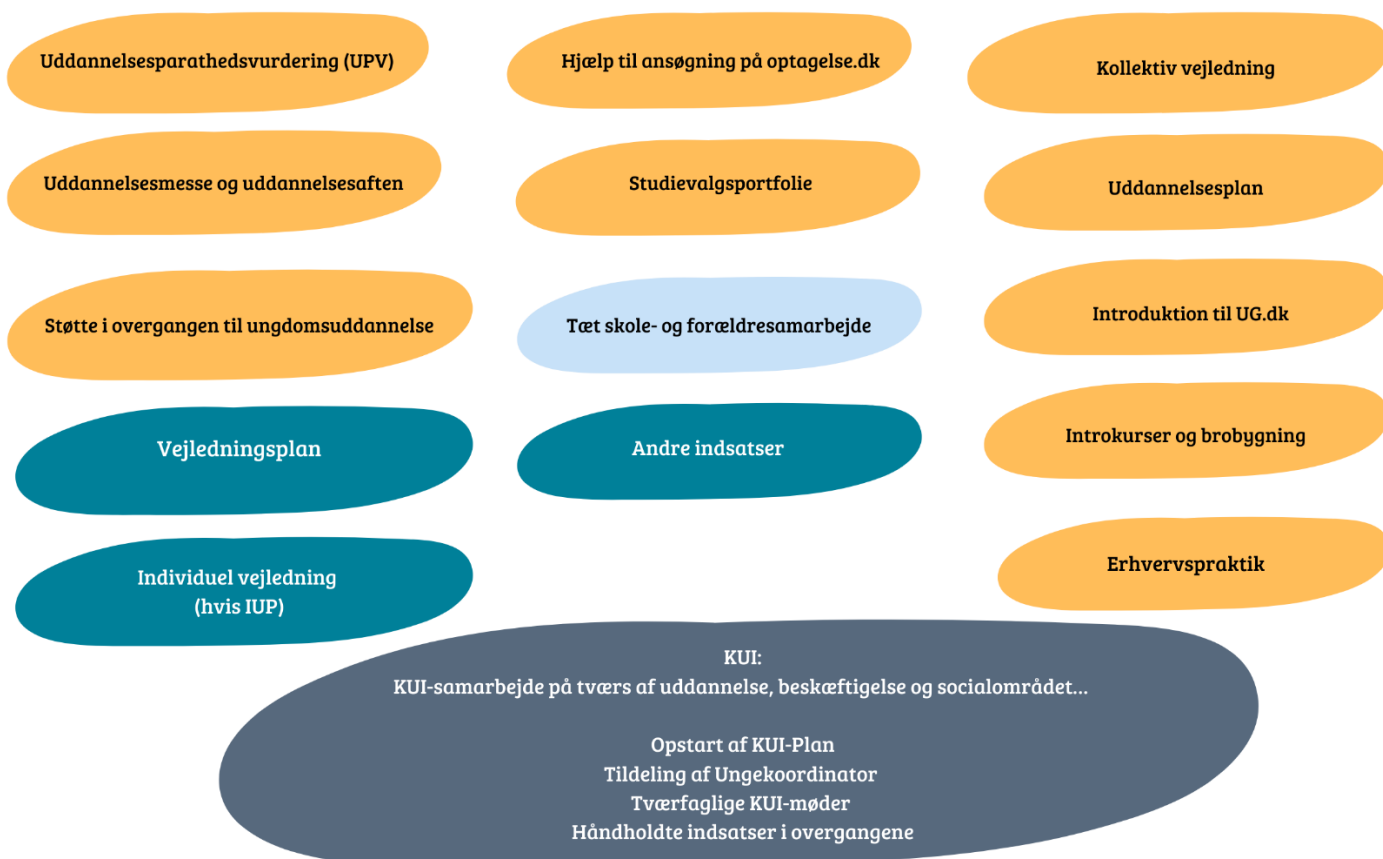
Uddannelsesparathedsvurdering (UPV)

Hjælp til ansøgning på optagelse.dk

Kollektiv vejledning

Uddannelsesmesse og uddannelsesaften

Studievalgsportfolie

Uddannelsesplan

Støtte i overgangen til ungdomsuddannelse

Tæt skole- og forældresamarbejde

Introduktion til UG.dk

Vejledningsplan

Andre indsatser

Introkurser og brobygning

Individuel vejledning (hvis IUP)

Erhvervspraktik

KUI:
KUI-samarbejde på tværs af uddannelse, beskæftigelse og socialområdet...

Opstart af KUI-Plan
Tildeling af Ungekoordinator
Tværfaglige KUI-møder
Håndholdte indsatser i overgangene